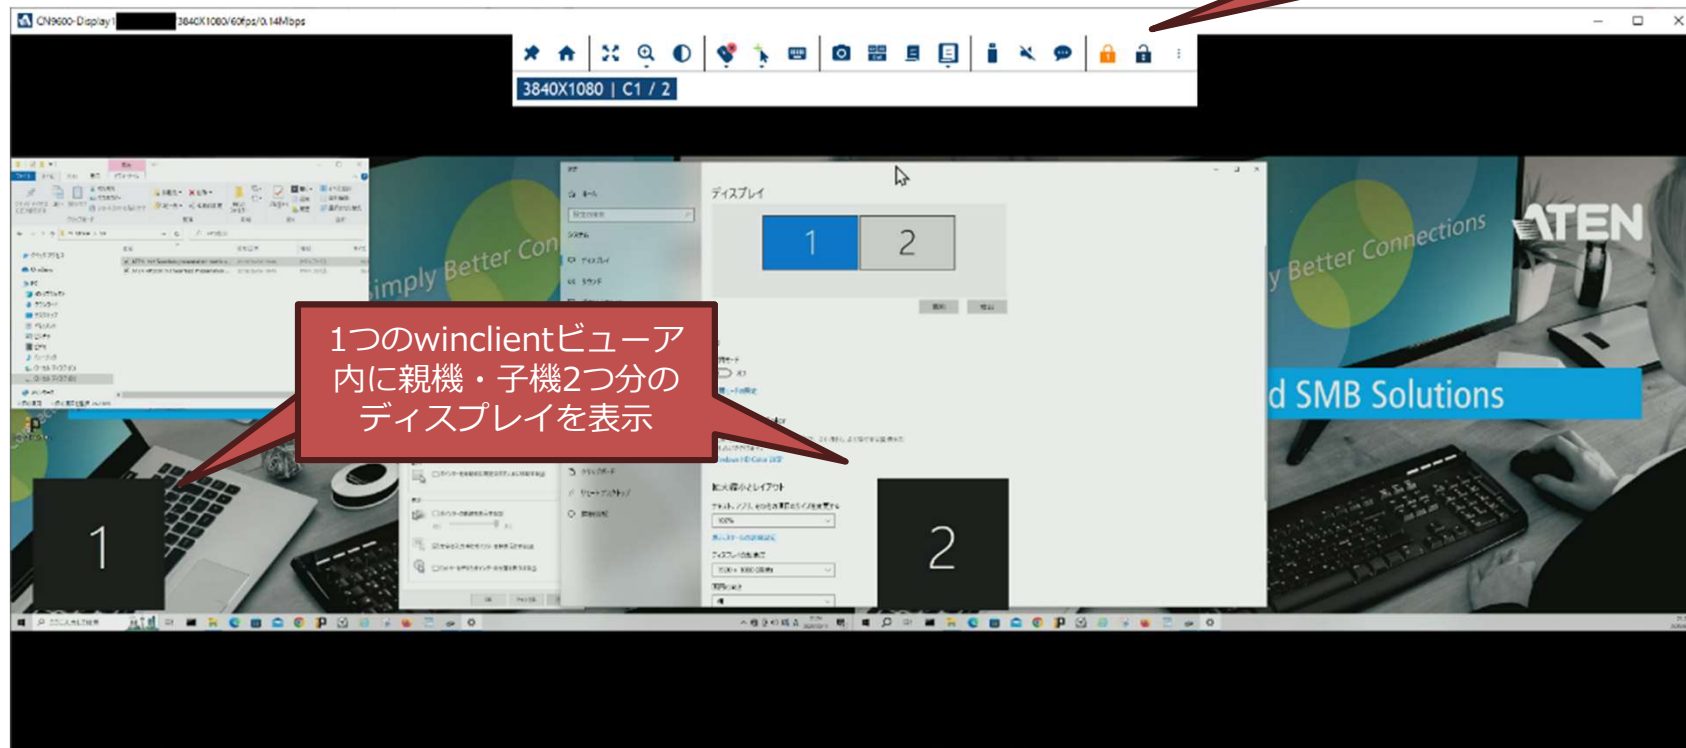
CN9600-Display I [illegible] 3840X1080/60fps/0.14Mbps

3840X1080 | C1 / 2

ディスプレイ

1 2

imply Better Con

y Better Connections

ATEN

d SMB Solutions

1つのwinclientビューア内に親機・子機2つ分のディスプレイを表示

1

2